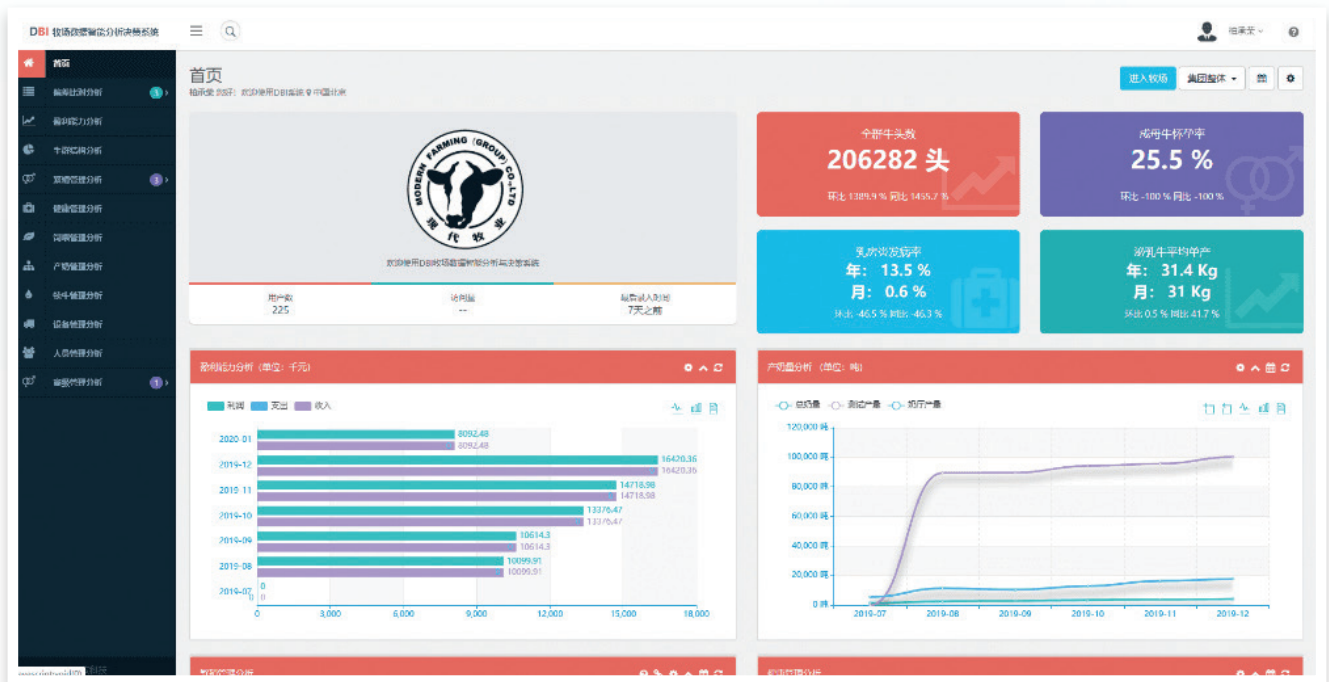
DBI 牧场数据智能分析决策系统

杨承芝

首页
繁殖计划分析 3
盈利能力分析
牛群结构分析
繁殖管理分析 3
健康管理分析
饲喂管理分析
产奶管理分析
犊牛管理分析
设备管理分析
人员管理分析
兽医管理分析 1

首页
杨承芝 您好，欢迎使用DBI系统 9 中国北京

进入牧场 集团整体

MODERN FARMING (GROUP) CO.,LTD
现代牧业
欢迎使用DBI牧场数据智能分析与决策系统

| 用户数 | 访问量 | 最后登入时间 |
|---|---|---|
| 225 | -- | 7天之前 |

全部牛头数
206282 头
环比 1389.9 % 同比 1455.7 %

成母牛怀孕率
25.5 %
环比 -100 % 同比 -100 %

乳房炎发病率
年: 13.5 %
月: 0.6 %
环比 -46.5 % 同比 -46.3 %

泌乳牛平均单产
年: 31.4 Kg
月: 31 Kg
环比 0.5 % 同比 41.7 %

盈利能力分析 (单位：千元)
利润 支出 收入
2020-01 8092.48 8092.48
2019-12 16420.36 16420.36
2019-11 14718.98 14718.98
2019-10 13376.47 13376.47
2019-09 10614.3 10614.3
2019-08 10099.91 10099.91
2019-07 0 0
0 3,000 6,000 9,000 12,000 15,000 18,000

产奶量分析 (单位：吨)
总奶量 测定产量 预计产量
120,000 吨
100,000 吨
80,000 吨
60,000 吨
40,000 吨
20,000 吨
0 吨
2019-07 2019-08 2019-09 2019-10 2019-11 2019-12

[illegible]

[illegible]